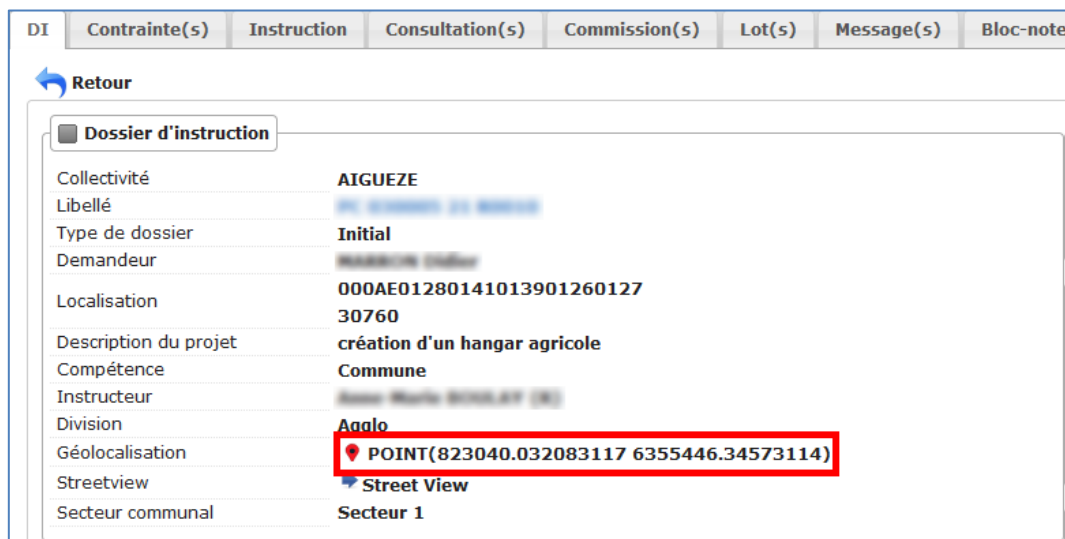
DI | Contrainte(s) | Instruction | Consultation(s) | Commission(s) | Lot(s) | Message(s) | Bloc-note

Retour

Dossier d'instruction

| | |
|---|---|
| Collectivité | AIGUEZE |
| Libellé | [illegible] |
| Type de dossier | Initial |
| Demandeur | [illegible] |
| Localisation | 000AE0128014101390126012730760 |
| Description du projet | création d'un hangar agricole |
| Compétence | Commune |
| Instructeur | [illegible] |
| Division | Agglo |
| Géolocalisation | POINT(823040.032083117 6355446.34573114) |
| Streetview | Street View |
| Secteur communal | Secteur 1 |